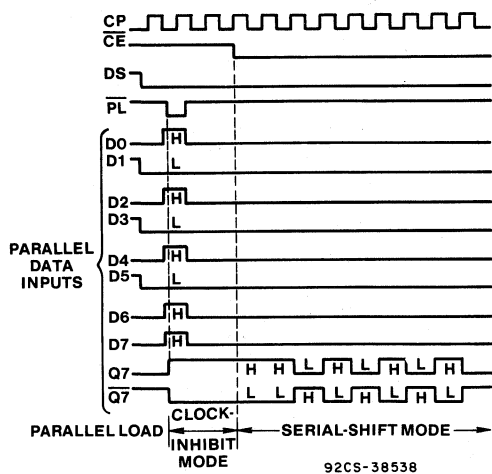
CP
$\overline{CE}$
DS
$\overline{PL}$
D0
H
D1
L
D2
H
D3
L
D4
H
D5
L
D6
H
D7
H
PARALLEL DATA INPUTS
Q7
H H L H L H L H
$\overline{Q7}$
L L H L H L H L
PARALLEL LOAD
CLOCK-INHIBIT MODE
SERIAL-SHIFT MODE
92CS-38538